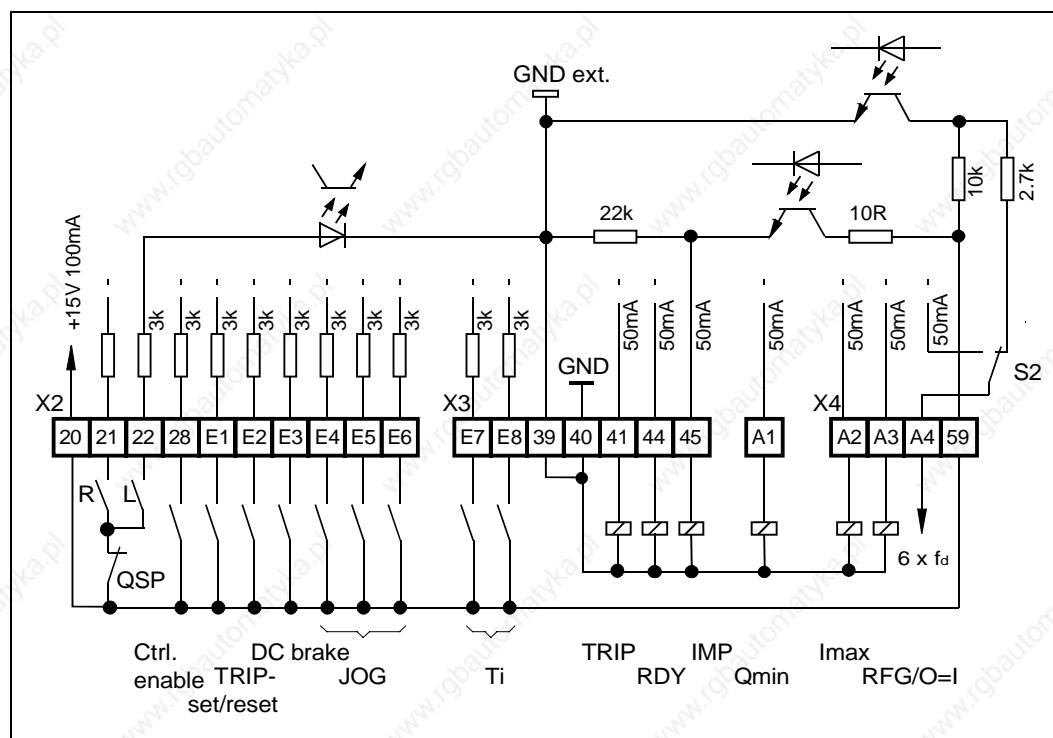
GND ext.

22k

10R

10k

2.7k

+15V 100mA

3k 3k 3k 3k 3k 3k 3k 3k

3k 3k

50mA 50mA 50mA 50mA 50mA 50mA 50mA

GND

X2

| 20 | 21 | 22 | 28 | E1 | E2 | E3 | E4 | E5 | E6 |
|---|---|---|---|---|---|---|---|---|---|

X3

| E7 | E8 | 39 | 40 | 41 | 44 | 45 |
|---|---|---|---|---|---|---|

| A1 |
|---|

X4

| A2 | A3 | A4 | 59 |
|---|---|---|---|

S2

R L

QSP

$6 \times f_d$

Ctrl. enable

DC brake

TRIP-set/reset

JOG

Ti

TRIP

RDY

IMP

Qmin

Imax

RFG/O=I